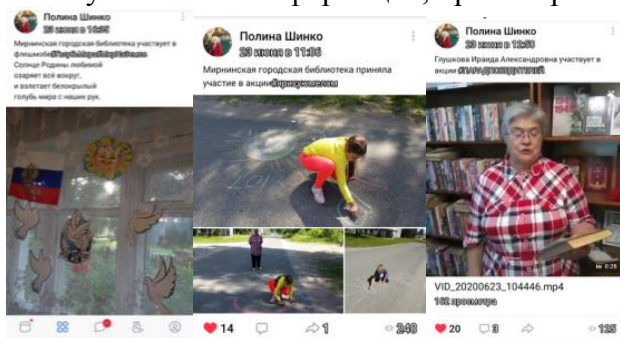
Полина Шинко
23 июня в 10:50
Мирнинская городская библиотека участвует в флешмобе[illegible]
Солнце Родины любимой
озарает всё вокруг,
и взлетает белокрылый
голубь мира с наших рук.

Полина Шинко
23 июня в 11:36
Мирнинская городская библиотека приняла участие в акции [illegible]
14
1
240

Полина Шинко
23 июня в 12:53
Глушкова Ираида Александровна участвует в акции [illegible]
0:28
VID_20200623_104446.mp4
162 просмотра
20
3
125